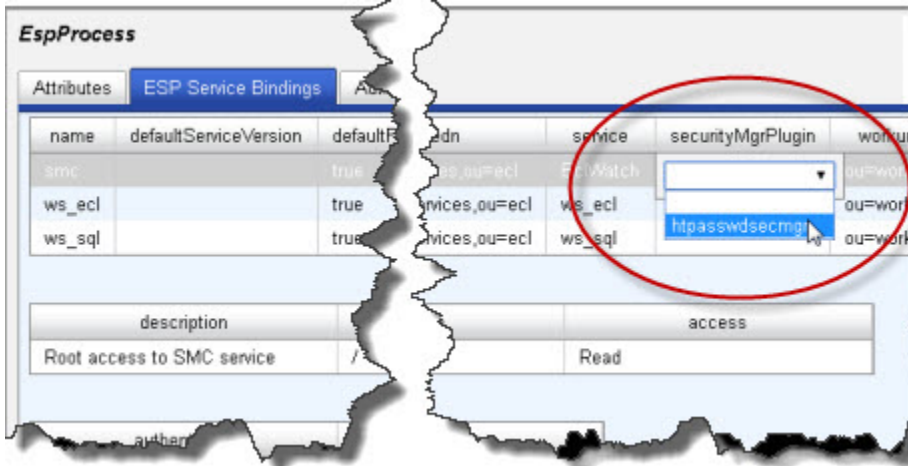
EspProcess

Attributes | ESP Service Bindings | Au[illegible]

| name | defaultServiceVersion | defaultF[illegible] | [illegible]dn | service | securityMgrPlugin | work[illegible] |
|---|---|---|---|---|---|---|
| smc | | true | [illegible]s,ou=ecl | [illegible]Watch | | ou=wor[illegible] |
| ws_ecl | | true | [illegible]vices,ou=ecl | ws_ecl | | ou=wor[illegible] |
| ws_sql | | true | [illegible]vices,ou=ecl | ws_sql | htpasswdsecmgr | ou=wor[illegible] |

| description | | access |
|---|---|---|
| Root access to SMC service | / | Read |

authen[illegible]